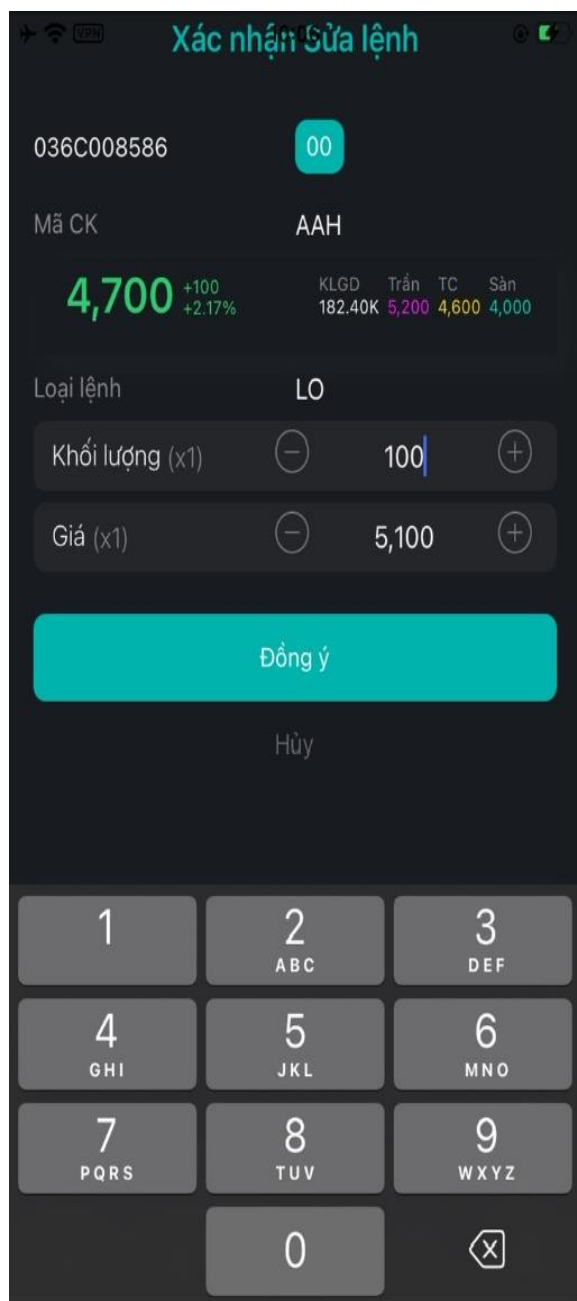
VPN

Xác nhận Sửa lệnh

036C008586 00

Mã CK AAH

4,700 +100 +2.17%

KLGD 182.40K Trần 5,200 TC 4,600 Sàn 4,000

Loại lệnh LO

Khối lượng (x1) 100

Giá (x1) 5,100

Đồng ý

Hủy

1
2 ABC
3 DEF
4 GHI
5 JKL
6 MNO
7 PQRS
8 TUV
9 WXYZ
0